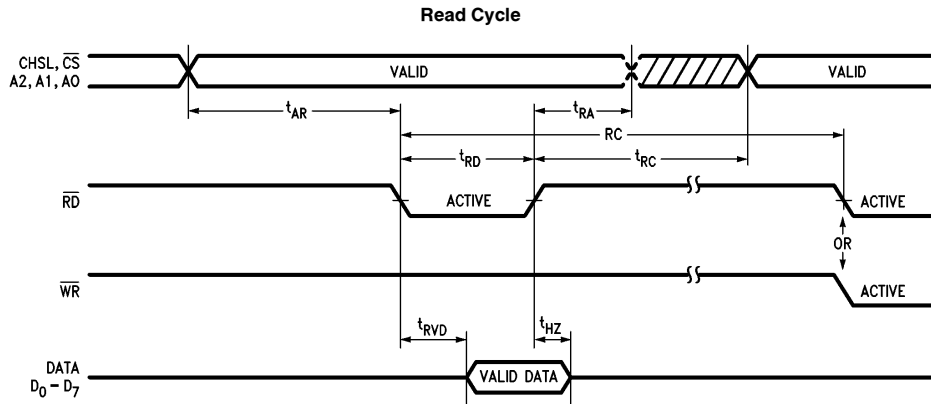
Read Cycle

CHSL, $\overline{CS}$
A2, A1, A0

VALID

VALID

$t_{AR}$

$t_{RA}$

RC

$t_{RD}$

$t_{RC}$

$\overline{RD}$

ACTIVE

ACTIVE

OR

$\overline{WR}$

ACTIVE

$t_{RVD}$

$t_{HZ}$

DATA
$D_0 - D_7$

VALID DATA